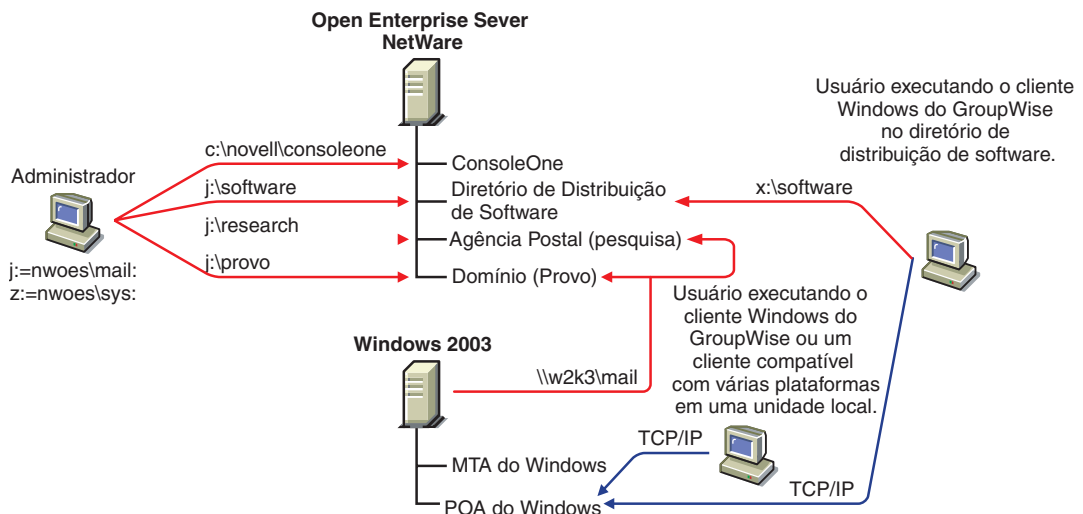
Open Enterprise Sever NetWare

Usuário executando o cliente Windows do GroupWise no diretório de distribuição de software.

Administrador

j:=nwoes\mail:
z:=nwoes\sys:

c:\novell\consoleone
j:\software
j:\research
j:\provo

ConsoleOne
Diretório de Distribuição de Software
Agência Postal (pesquisa)
Domínio (Provo)

x:\software

Usuário executando o cliente Windows do GroupWise ou um cliente compatível com várias plataformas em uma unidade local.

Windows 2003

\\w2k3\mail

TCP/IP

MTA do Windows

TCP/IP

POA do Windows